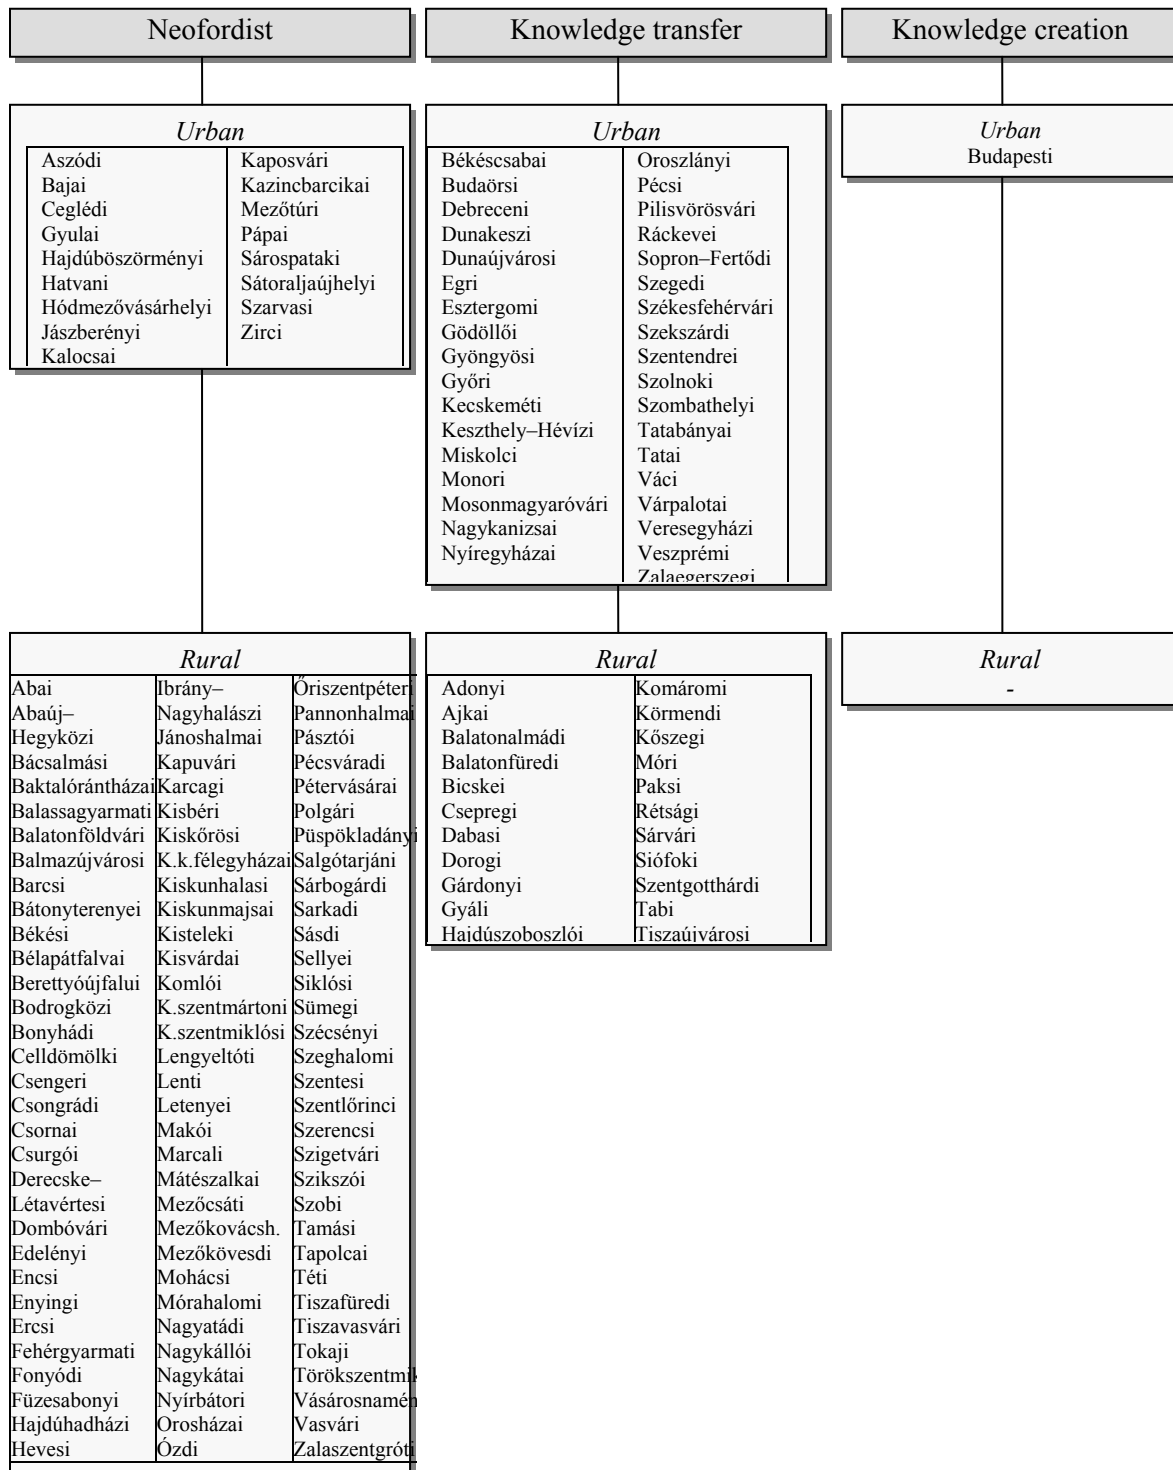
Neofordist

Knowledge transfer

Knowledge creation

Urban

| Aszódi | Kaposvári |
|---|---|
| Bajai | Kazincbarcikai |
| Ceglédi | Mezőtúri |
| Gyulai | Pápai |
| Hajdúböszörményi | Sárospataki |
| Hatvani | Sátoraljaújhelyi |
| Hódmezővásárhelyi | Szarvasi |
| Jászberényi | Zirci |
| Kalocsai | |

Urban

| Békéscsabai | Oroszlányi |
|---|---|
| Budaörsi | Pécsi |
| Debreceni | Pilisvörösvári |
| Dunakeszi | Ráckevei |
| Dunaújvárosi | Sopron–Fertődi |
| Egri | Szegedi |
| Esztergomi | Székesfehérvári |
| Gödöllői | Szekszárdi |
| Gyöngyösi | Szentendrei |
| Győri | Szolnoki |
| Kecskeméti | Szombathelyi |
| Keszthely–Hévízi | Tatabányai |
| Miskolci | Tatai |
| Monori | Váci |
| Mosonmagyaróvári | Várpalotai |
| Nagykanizsai | Veresegyházi |
| Nyíregyházai | Veszprémi |
| | Zalaegerszegi |

Urban
Budapesti

Rural

| Abai | Ibrány–Nagyhalászi | Őriszentpéteri |
|---|---|---|
| Abaúj–Hegyközi | Jánoshalmai | Pannonhalmai |
| Bácsalmási | Kapuvári | Pásztói |
| Baktalórántházai | Karcagi | Pécsváradi |
| Balassagyarmati | Kisbéri | Pétervásárai |
| Balatonföldvári | Kiskőrösi | Polgári |
| Balmazújvárosi | K.k.félegyházai | Püspökladányi |
| Barcsi | Kiskunhalasi | Salgótarjáni |
| Bátonyterenyei | Kiskunmajsai | Sárbogárdi |
| Békési | Kisteleki | Sarkadi |
| Bélapátfalvai | Kisvárdai | Sásdi |
| Berettyóújfalui | Komlói | Sellyei |
| Bodrogközi | K.szentmártoni | Siklósi |
| Bonyhádi | K.szentmiklósi | Sümegi |
| Celldömölki | Lengyeltóti | Szécsényi |
| Csengeri | Lenti | Szeghalomi |
| Csongrádi | Letenyei | Szentesi |
| Csornai | Makói | Szentlőrinci |
| Csurgói | Marcali | Szerencsi |
| Derecske–Létavértesi | Mátészalkai | Szigetvári |
| Dombóvári | Mezőcsáti | Szikszói |
| Edelényi | Mezőkovácsh. | Szobi |
| Encsi | Mezőkövesdi | Tamási |
| Enyingi | Mohácsi | Tapolcai |
| Ercsi | Mórahalomi | Téti |
| Fehérgyarmati | Nagyatádi | Tiszafüredi |
| Fonyódi | Nagykállói | Tiszavasvári |
| Füzesabonyi | Nagykátai | Tokaji |
| Hajdúhadházi | Nyírbátori | Törökszentmi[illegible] |
| Hevesi | Orosházai | Vásárosnamén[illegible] |
| | Ózdi | Vasvári |
| | | Zalaszentgróti |

Rural

| Adonyi | Komáromi |
|---|---|
| Ajkai | Körmendi |
| Balatonalmádi | Kőszegi |
| Balatonfüredi | Móri |
| Bicskei | Paksi |
| Csepregi | Rétsági |
| Dabasi | Sárvári |
| Dorogi | Siófoki |
| Gárdonyi | Szentgotthárdi |
| Gyáli | Tabi |
| Hajdúszoboszlói | Tiszaújvárosi |

Rural
-